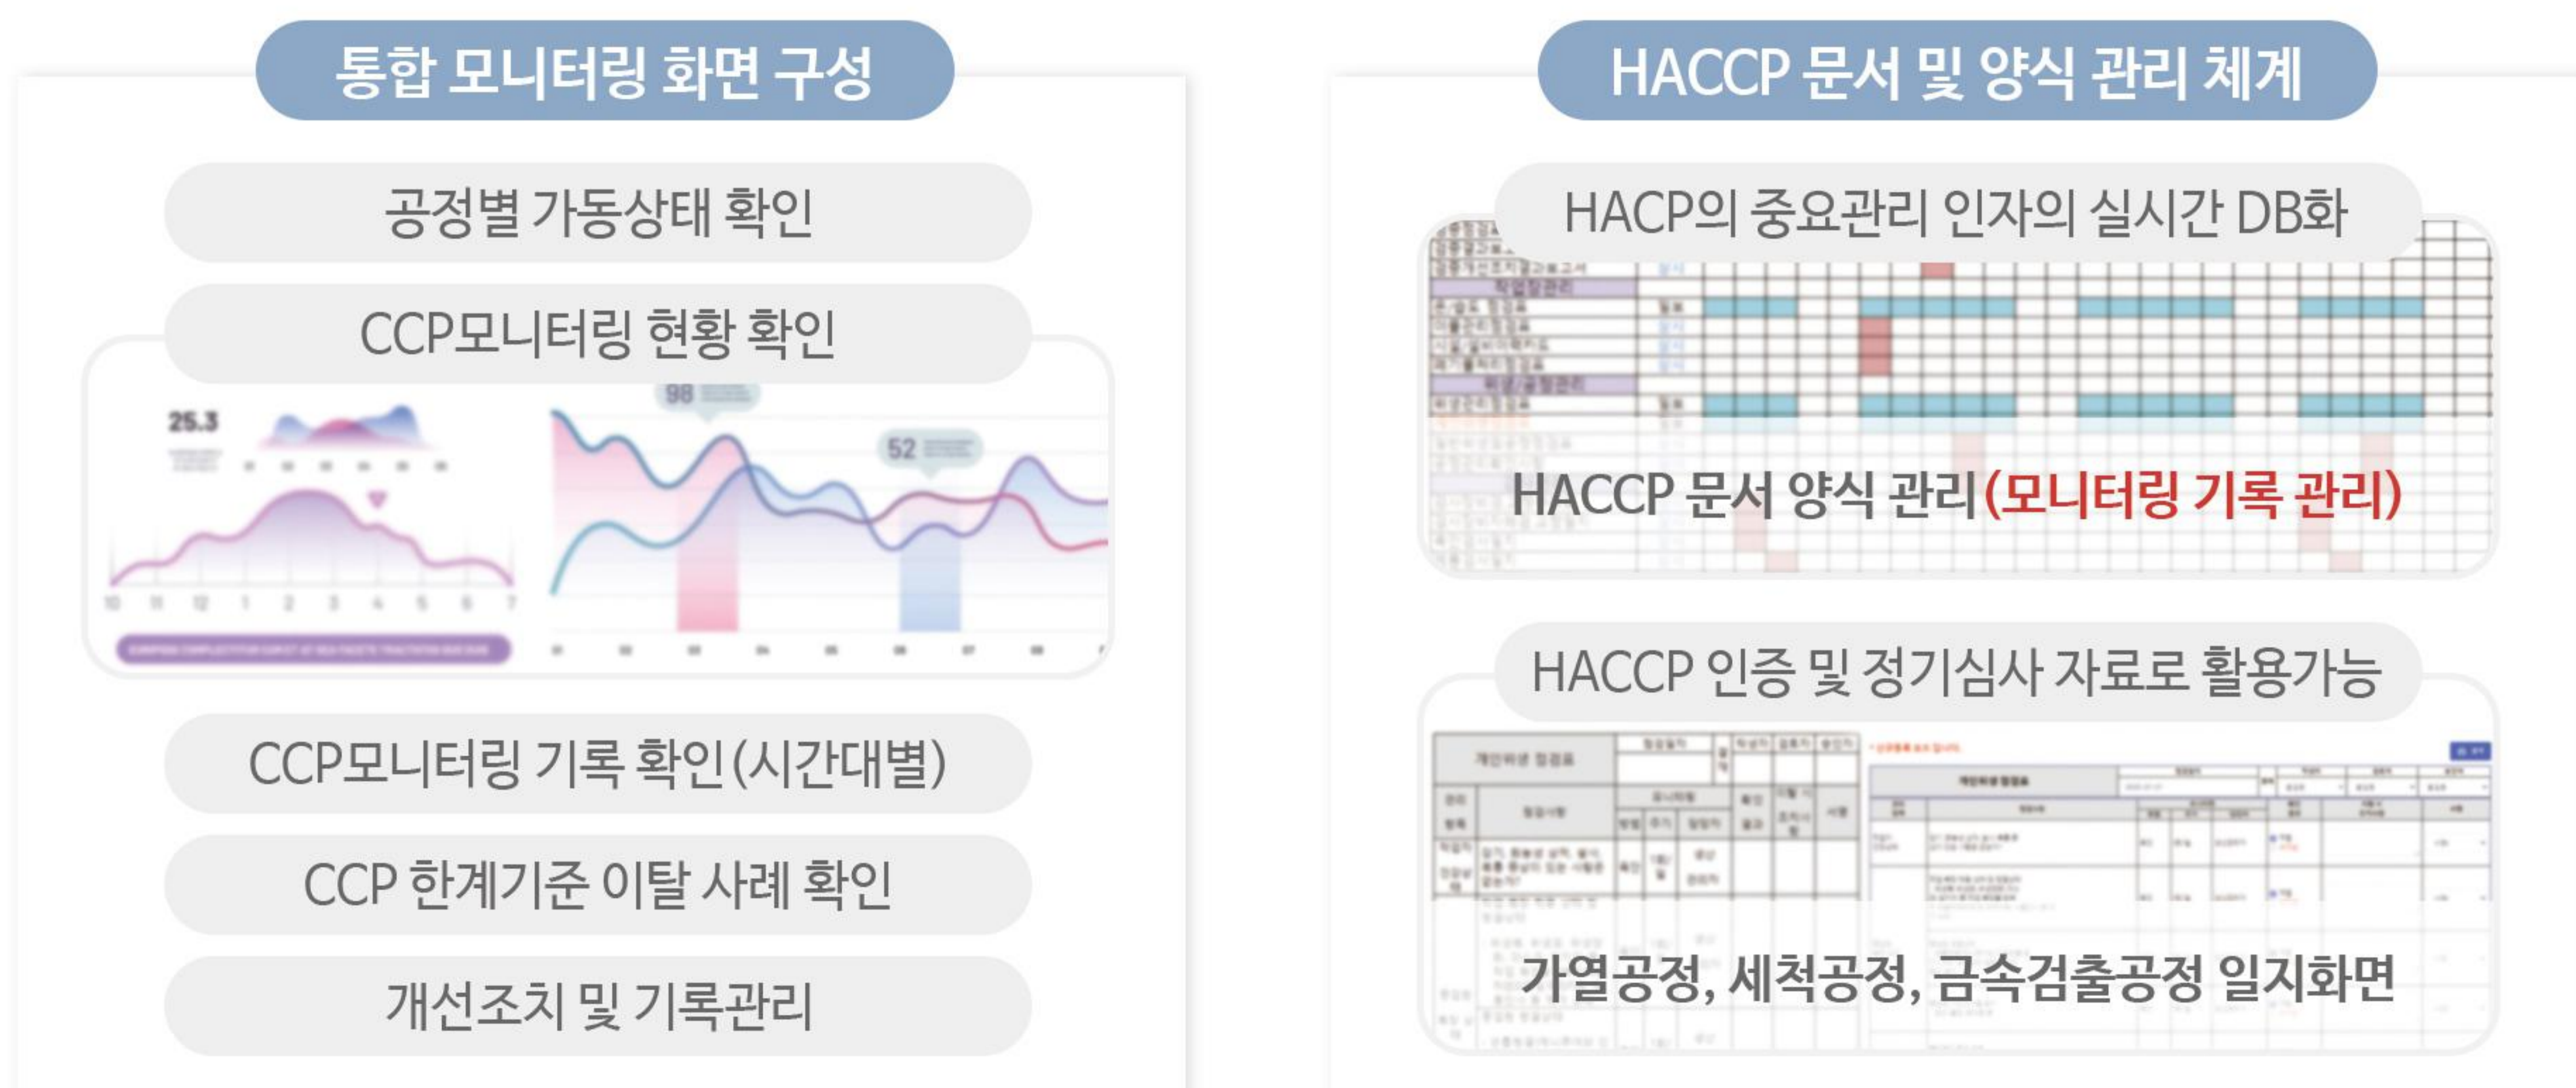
통합 모니터링 화면 구성

공정별 가동상태 확인

CCP모니터링 현황 확인

25.3

98

52

CCP모니터링 기록 확인(시간대별)

CCP 한계기준 이탈 사례 확인

개선조치 및 기록관리

HACCP 문서 및 양식 관리 체계

HACP의 중요관리 인자의 실시간 DB화

HACCP 문서 양식 관리(모니터링 기록 관리)

HACCP 인증 및 정기심사 자료로 활용가능

가열공정, 세척공정, 금속검출공정 일지화면